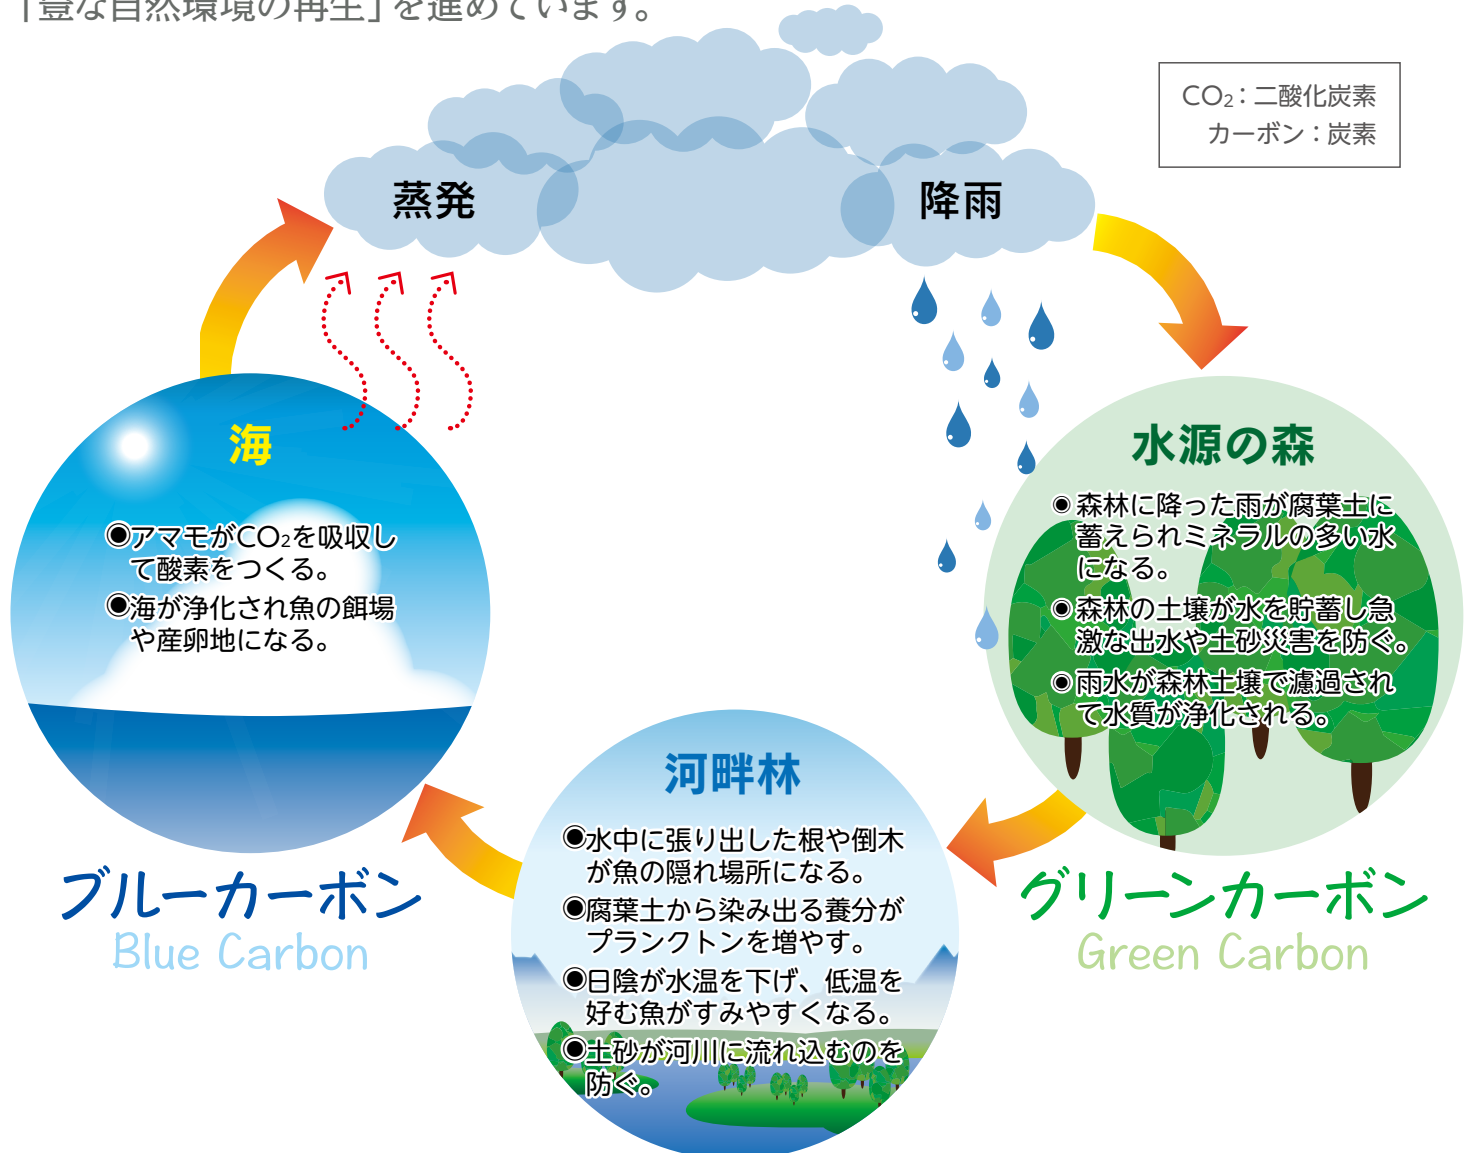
「豊な自然環境の再生」を進めています。

$CO_2$：二酸化炭素
カーボン：炭素

蒸発

降雨

海

●アマモが$CO_2$を吸収して酸素をつくる。
●海が浄化され魚の餌場や産卵地になる。

水源の森

◉森林に降った雨が腐葉土に蓄えられミネラルの多い水になる。
◉森林の土壌が水を貯蓄し急激な出水や土砂災害を防ぐ。
◉雨水が森林土壌で濾過されて水質が浄化される。

河畔林

●水中に張り出した根や倒木が魚の隠れ場所になる。
●腐葉土から染み出る養分がプランクトンを増やす。
●日陰が水温を下げ、低温を好む魚がすみやすくなる。
●土砂が河川に流れ込むのを防ぐ。

ブルーカーボン
Blue Carbon

グリーンカーボン
Green Carbon